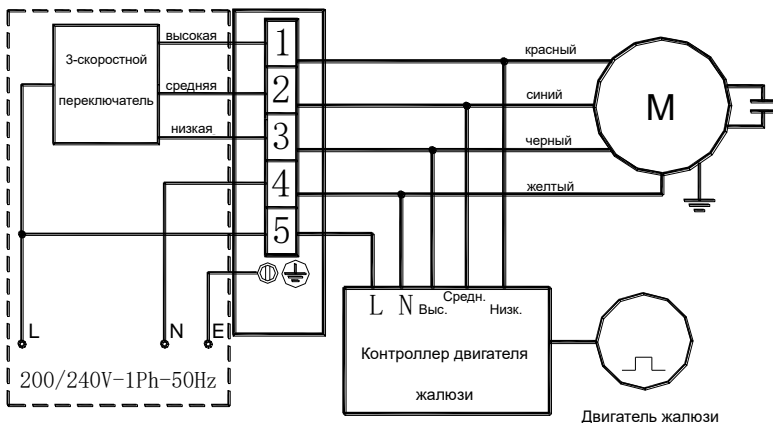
3-скоростной переключатель

высокая

средняя

низкая

1

2

3

4

5

красный

синий

черный

желтый

M

L

N

E

200/240V-1Ph-50Hz

L N Выс. Средн. Низк.

Контроллер двигателя жалюзи

Двигатель жалюзи